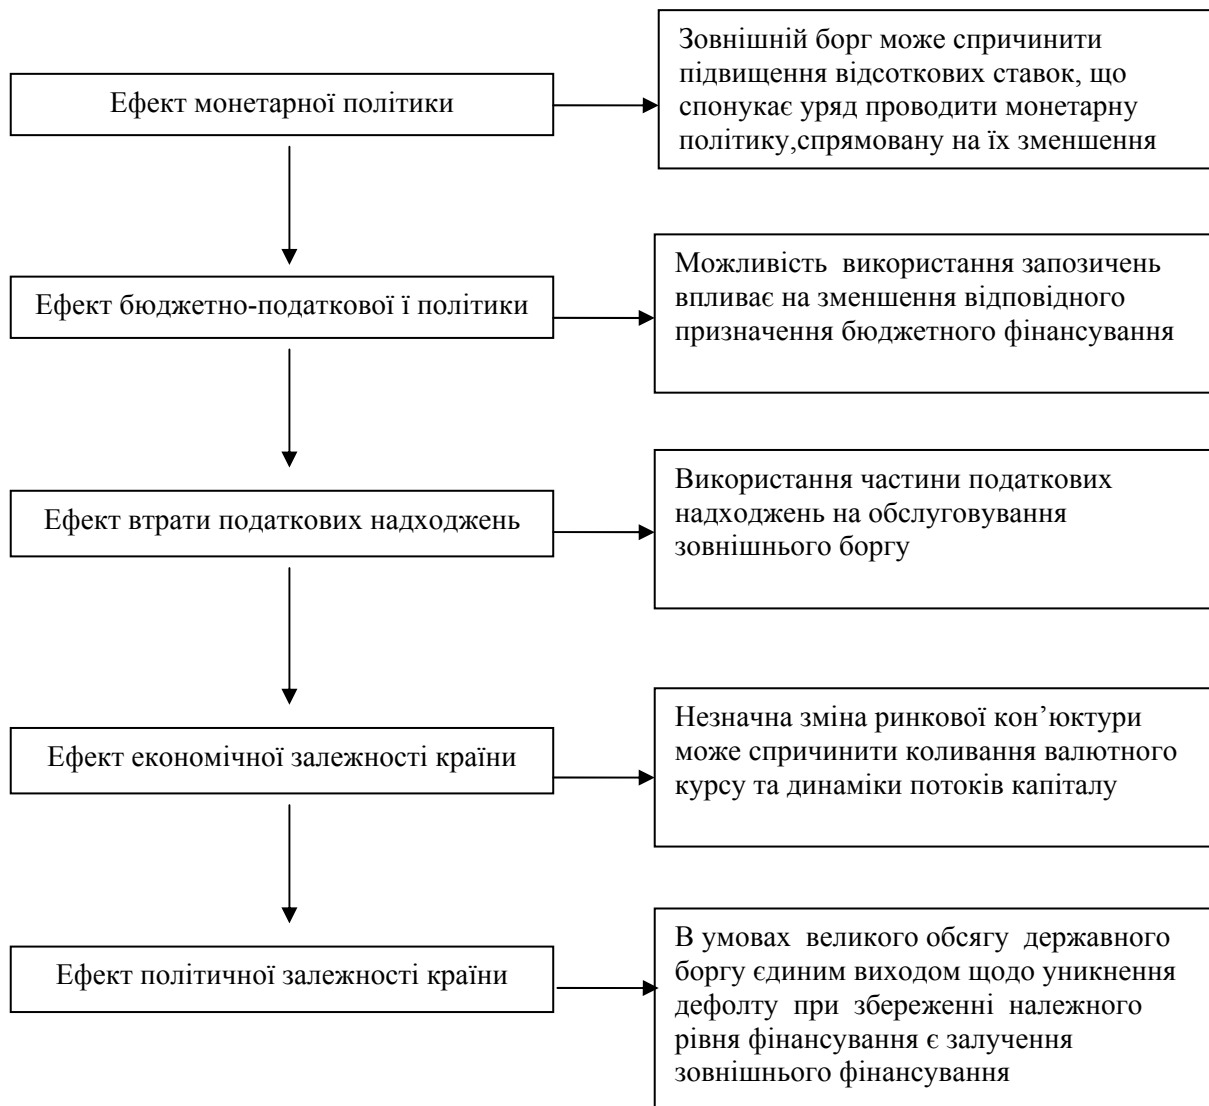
Ефект монетарної політики

Зовнішній борг може спричинити підвищення відсоткових ставок, що спонукає уряд проводити монетарну політику,спрямовану на їх зменшення

Ефект бюджетно-податкової і політики

Можливість використання запозичень впливає на зменшення відповідного призначення бюджетного фінансування

Ефект втрати податкових надходжень

Використання частини податкових надходжень на обслуговування зовнішнього боргу

Ефект економічної залежності країни

Незначна зміна ринкової кон'юктури може спричинити коливання валютного курсу та динаміки потоків капіталу

Ефект політичної залежності країни

В умовах великого обсягу державного боргу єдиним виходом щодо уникнення дефолту при збереженні належного рівня фінансування є залучення зовнішнього фінансування